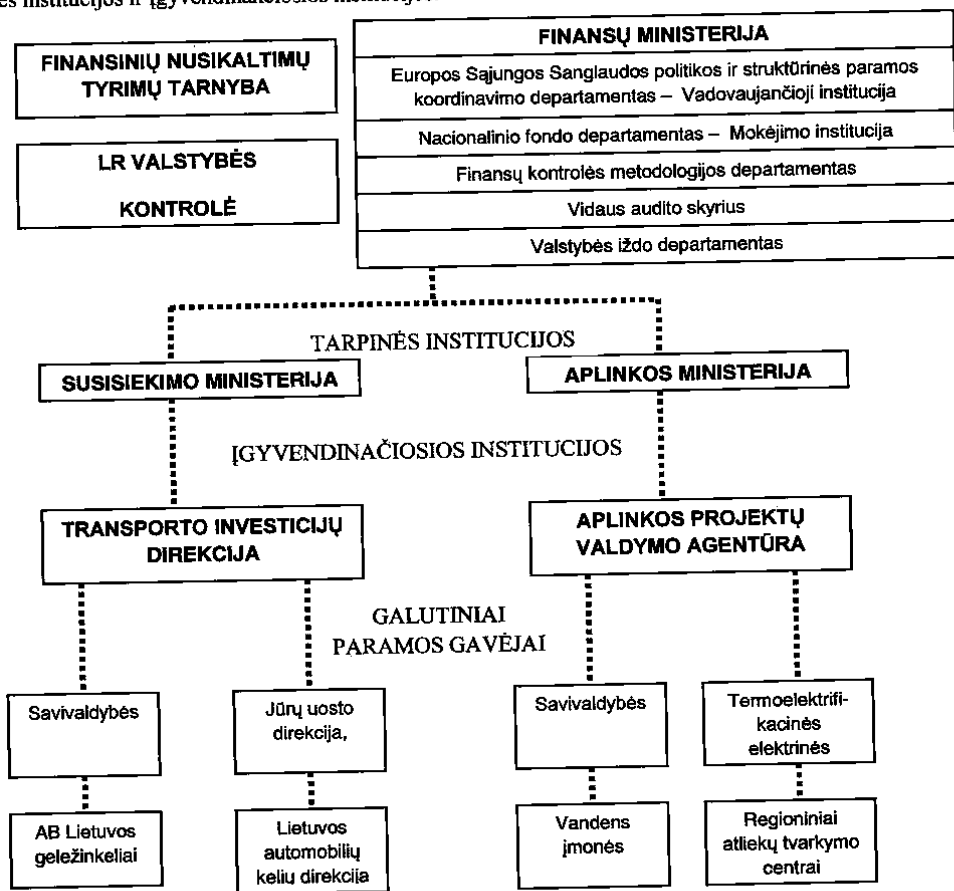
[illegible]es institucijos ir įgyvendinančiosios institucijos

FINANSINIŲ NUSIKALTIMŲ TYRIMŲ TARNYBA

LR VALSTYBĖS KONTROLĖ

FINANSŲ MINISTERIJA

Europos Sąjungos Sanglaudos politikos ir struktūrinės paramos koordinavimo departamentas – Vadovaujančioji institucija

Nacionalinio fondo departamentas – Mokėjimo institucija

Finansų kontrolės metodologijos departamentas

Vidaus audito skyrius

Valstybės iždo departamentas

TARPINĖS INSTITUCIJOS

SUSISIEKIMO MINISTERIJA

APLINKOS MINISTERIJA

ĮGYVENDINAČIOSIOS INSTITUCIJOS

TRANSPORTO INVESTICIJŲ DIREKCIJA

APLINKOS PROJEKTŲ VALDYMO AGENTŪRA

GALUTINIAI PARAMOS GAVĖJAI

Savivaldybės

Jūrų uosto direkcija,

Savivaldybės

Termoelektrifikacinės elektrinės

AB Lietuvos geležinkeliai

Lietuvos automobilių kelių direkcija

Vandens įmonės

Regioniniai atliekų tvarkymo centrai